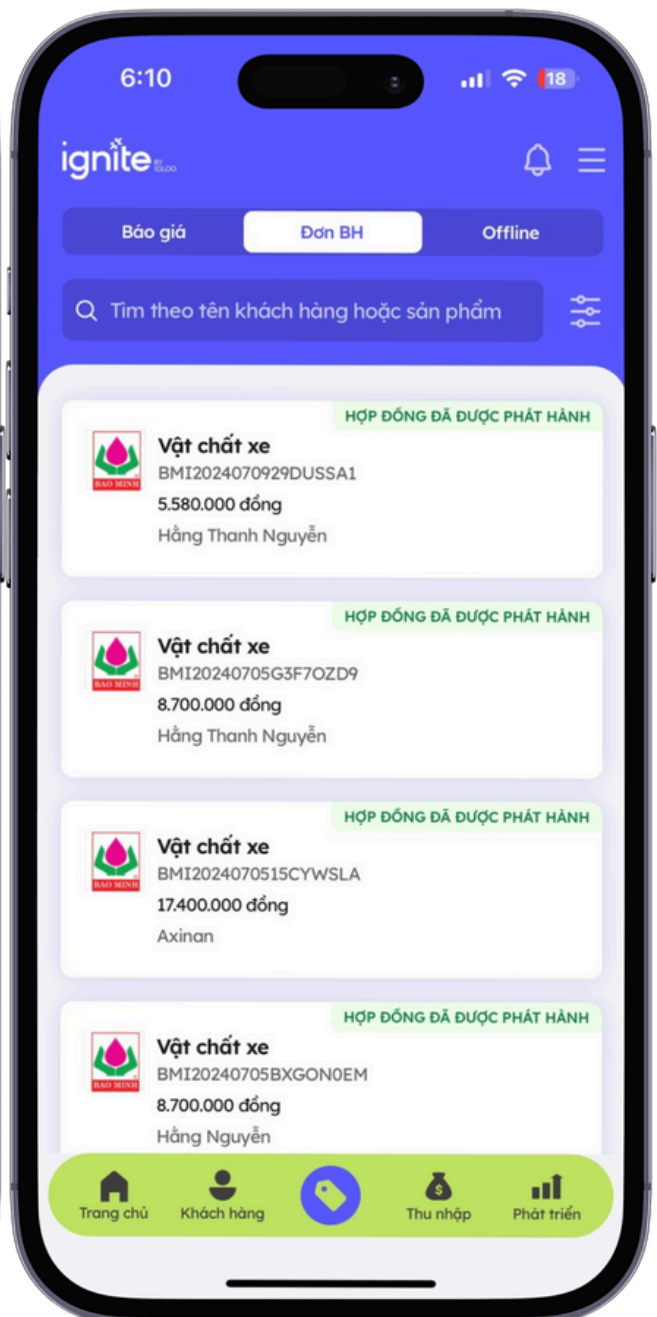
6:10

18

ignite BY IGLOO

Báo giá

Đơn BH

Offline

Tìm theo tên khách hàng hoặc sản phẩm

HỢP ĐỒNG ĐÃ ĐƯỢC PHÁT HÀNH

BAO MINH

Vật chất xe

BMI2024070929DUSSA1

5.580.000 đồng

Hằng Thanh Nguyễn

HỢP ĐỒNG ĐÃ ĐƯỢC PHÁT HÀNH

BAO MINH

Vật chất xe

BMI20240705G3F7OZD9

8.700.000 đồng

Hằng Thanh Nguyễn

HỢP ĐỒNG ĐÃ ĐƯỢC PHÁT HÀNH

BAO MINH

Vật chất xe

BMI2024070515CYWSLA

17.400.000 đồng

Axinan

HỢP ĐỒNG ĐÃ ĐƯỢC PHÁT HÀNH

BAO MINH

Vật chất xe

BMI20240705BXGON0EM

8.700.000 đồng

Hằng Nguyễn

Trang chủ

Khách hàng

Thu nhập

Phát triển